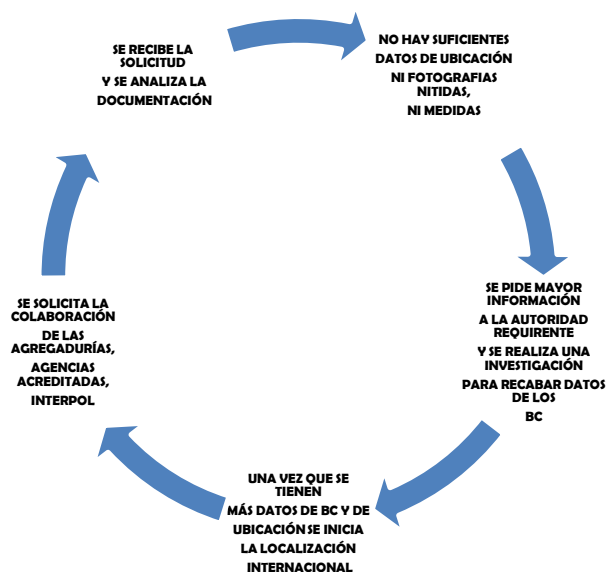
SE RECIBE LA SOLICITUD
Y SE ANALIZA LA DOCUMENTACIÓN

NO HAY SUFICIENTES DATOS DE UBICACIÓN
NI FOTOGRAFIAS NITIDAS,
NI MEDIDAS

SE PIDE MAYOR INFORMACIÓN
A LA AUTORIDAD REQUIRENTE
Y SE REALIZA UNA INVESTIGACIÓN
PARA RECABAR DATOS DE LOS
BC

UNA VEZ QUE SE TIENEN
MÁS DATOS DE BC Y DE UBICACIÓN SE INICIA
LA LOCALIZACIÓN INTERNACIONAL

SE SOLICITA LA COLABORACIÓN
DE LAS AGREGADURÍAS,
AGENCIAS ACREDITADAS,
INTERPOL